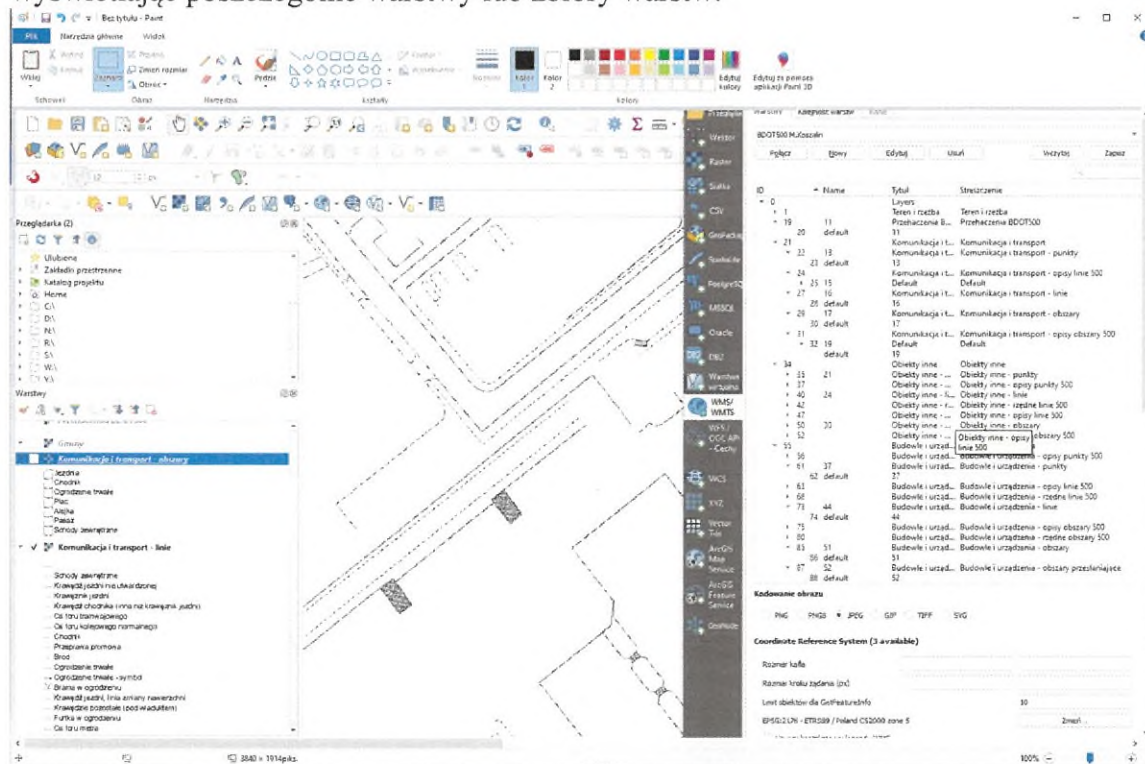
wywołując poszczególne warstwy lub zestawy warstw.

Bez tytułu - Paint

Plik Narzędzia główne Widok

Wklej Wytnij Kopiuj Zaznacz Przytnij Zmień rozmiar Obróć Pędzle Kształty Kontur Wypełnienie Rozmiar Kolor 1 Kolor 2 Edytuj kolory Edytuj za pomocą aplikacji Paint 3D

Schowek Obraz Narzędzia Kształty Kolory

Przeglądarka (2)

Ulubione
Zakładki przestrzenne
Katalog projektu
Home
C:\
D:\
N:\
R:\
S:\
W:\
Y:\

Warstwy

Grupy
Komunikacja i transport - obszary
Jezdnia
Chodnik
Ogrodzenie trwałe
Plac
Aleja
Pasaż
Schody zewnętrzne
Komunikacja i transport - linie
Schody zewnętrzne
Krawędź jezdni nieutwardzonej
Krawędź jezdni
Krawędź chodnika (inna niż krawędź jezdni)
Oś toru tramwajowego
Oś toru kolejowego normalnego
Chodnik
Przeprawa promowa
Brod
Ogrodzenie trwałe
Ogrodzenie trwałe - symbol
Brama w ogrodzeniu
Krawędź jezdni, linia zmiany nawierzchni
Krawędź pozostałe (pod wiaduktem)
Furtka w ogrodzeniu
Oś toru metra

Przeglądaj Wektor Raster Siatka CSV GeoPackage SpatiaLite PostgreSQL MSSQL Oracle DB2 Warstwa wirtualna WMS/WMTS WFS / OGC API - Cechy WCS XYZ Vector Tile ArcGIS Map Service ArcGIS Feature Service GeoNode

Warstwy Kolejność warstw Kafel

BDOT500 M.Koszalin

Połącz Nowy Edytuj Usuń Wczytaj Zapisz

| ID | Name | Tytuł | Streszczenie |
|---|---|---|---|
| 0 | | Layers | |
| 1 | | Teren i rzeźba | Teren i rzeźba |
| 19 | 11 | Przeznaczenia B... | Przeznaczenia BDOT500 |
| 20 | default | 11 | |
| 21 | | Komunikacja i t... | Komunikacja i transport |
| 22 | 13 | Komunikacja i t... | Komunikacja i transport - punkty |
| 23 | default | 13 | |
| 24 | | Komunikacja i t... | Komunikacja i transport - opisy linie 500 |
| 25 | 15 | Default | Default |
| 27 | 16 | Komunikacja i t... | Komunikacja i transport - linie |
| 28 | default | 16 | |
| 29 | 17 | Komunikacja i t... | Komunikacja i transport - obszary |
| 30 | default | 17 | |
| 31 | | Komunikacja i t... | Komunikacja i transport - opisy obszary 500 |
| 32 | 19 | Default | Default |
| | default | 19 | |
| 34 | | Obiekty inne | Obiekty inne |
| 35 | 21 | Obiekty inne - ... | Obiekty inne - punkty |
| 37 | | Obiekty inne - ... | Obiekty inne - opisy punkty 500 |
| 40 | 24 | Obiekty inne - l... | Obiekty inne - linie |
| 42 | | Obiekty inne - r... | Obiekty inne - rzędne linie 500 |
| 47 | | Obiekty inne - ... | Obiekty inne - opisy linie 500 |
| 50 | 30 | Obiekty inne - ... | Obiekty inne - obszary |
| 52 | | Obiekty inne - ... | Obiekty inne - opisy obszary 500 |
| 55 | | Budowle i urząd... | Budowle i urządzenia |
| 56 | | Budowle i urząd... | Budowle i urządzenia - opisy punkty 500 |
| 61 | 37 | Budowle i urząd... | Budowle i urządzenia - punkty |
| 62 | default | 37 | |
| 63 | | Budowle i urząd... | Budowle i urządzenia - opisy linie 500 |
| 68 | | Budowle i urząd... | Budowle i urządzenia - rzędne linie 500 |
| 73 | 44 | Budowle i urząd... | Budowle i urządzenia - linie |
| 74 | default | 44 | |
| 75 | | Budowle i urząd... | Budowle i urządzenia - opisy obszary 500 |
| 80 | | Budowle i urząd... | Budowle i urządzenia - rzędne obszary 500 |
| 83 | 51 | Budowle i urząd... | Budowle i urządzenia - obszary |
| 86 | default | 51 | |
| 87 | 52 | Budowle i urząd... | Budowle i urządzenia - obszary przenikające |
| 88 | default | 52 | |

Obiekty inne - opisy linie 500

Kodowanie obrazu

PNG PNG8 JPEG GIF TIFF SVG

Coordinate Reference System (3 available)

Rozmiar kafla

Rozmiar kroku żądania (px)

Limit obiektów dla GetFeatureInfo 10

EPSG:2176 - ETRS89 / Poland CS2000 zone 5 Zmień

3840 × 1914piks. 100%